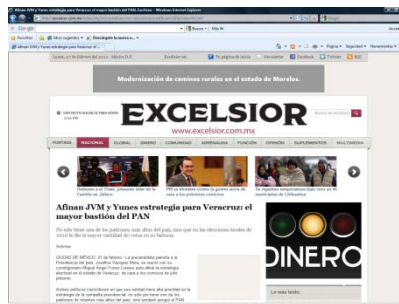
Afinan JVM y Yunes estrategia para Veracruz: el mayor bastión del PAN Excélsior - Windows Internet Explorer

http://www.excelsior.com.mx

Google

Favoritos

Afinan JVM y Yunes estrategia para Veracruz: el...

Modernización de caminos rurales en el estado de Morelos.

EXCELSIOR

www.excelsior.com.mx

PORTADA

NACIONAL

GLOBAL

DINERO

COMUNIDAD

ADRENALINA

FUNCIÓN

OPINIÓN

SUPLEMENTOS

MULTIMEDIA

Afinan JVM y Yunes estrategia para Veracruz: el mayor bastión del PAN

DINERO